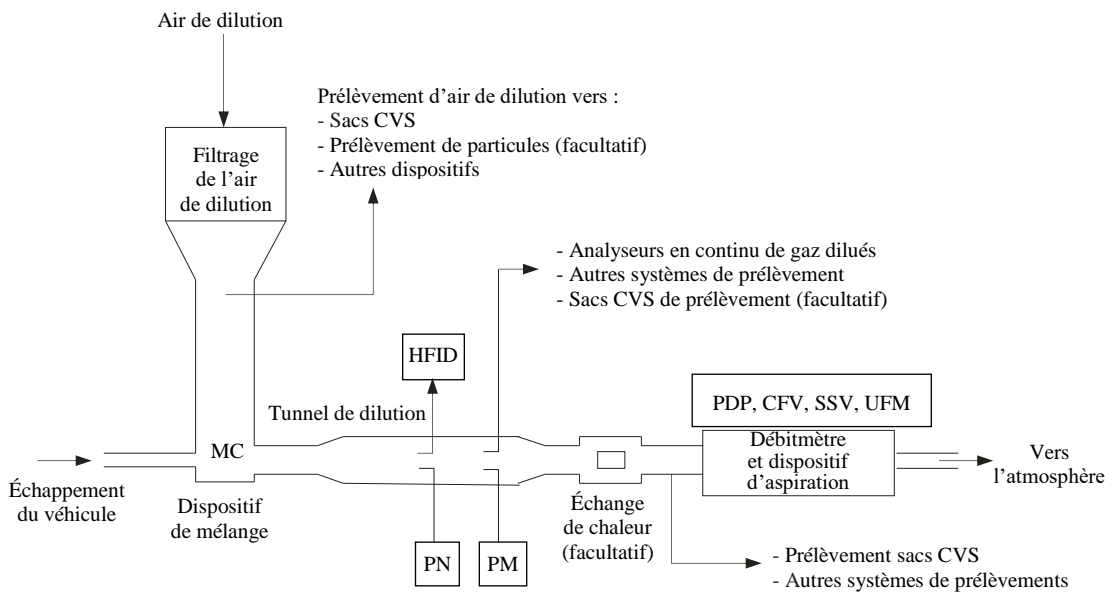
Air de dilution

Filtrage de l'air de dilution

Prélèvement d'air de dilution vers :
- Sacs CVS
- Prélèvement de particules (facultatif)
- Autres dispositifs

- Analyseurs en continu de gaz dilués
- Autres systèmes de prélèvement
- Sacs CVS de prélèvement (facultatif)

HFID

PDP, CFV, SSV, UFM

Tunnel de dilution

MC

Débitmètre et dispositif d'aspiration

Vers l'atmosphère

Échappement du véhicule

Dispositif de mélange

Échange de chaleur (facultatif)

PN

PM

- Prélèvement sacs CVS
- Autres systèmes de prélèvements